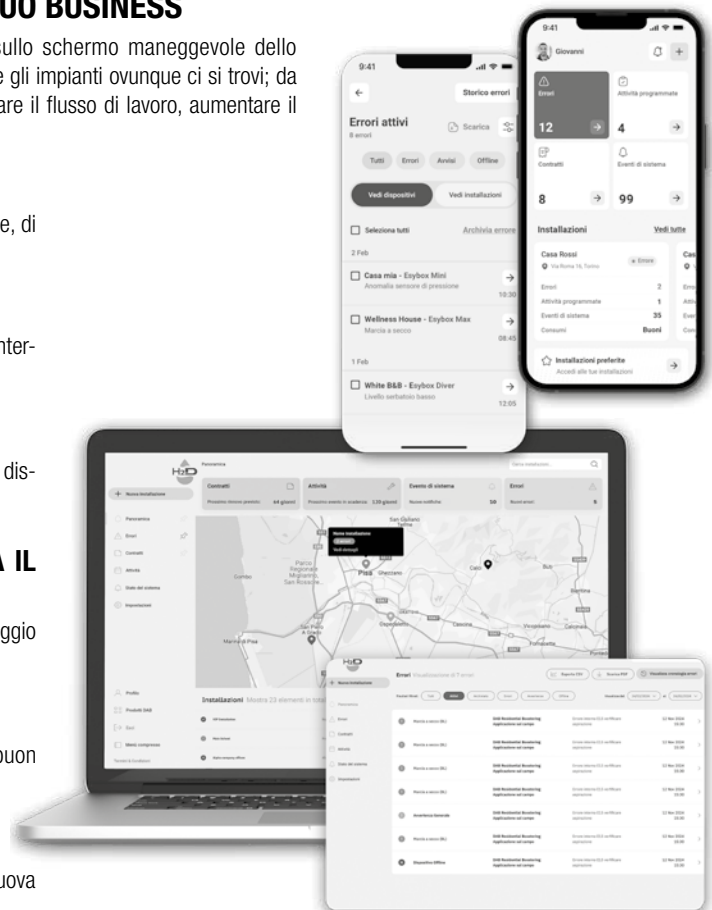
UO BUSINESS

sullo schermo maneggevole dello e gli impianti ovunque ci si trovi; da are il flusso di lavoro, aumentare il

e, di

nter-

dis-

A IL

ggio

buon

uova

9:41

Storico errori

Errori attivi
8 errori

Scarica

Tutti Errori Avvisi Offline

Vedi dispositivi Vedi installazioni

Seleziona tutti Archivia errore

2 Feb

Casa mia - Esybox Mini
Anomalia sensore di pressione
10:30

Wellness House - Esybox Max
Marcia a secco
08:45

1 Feb

White B&B - Esybox Diver
Livello serbatoio basso
12:05

9:41

Giovanni

Errori
12

Attività programmate
4

Contratti
8

Eventi di sistema
99

Installazioni Vedi tutte

Casa Rossi
Via Roma 16, Torino
Errori

| Errori | 2 |
|---|---|
| Attività programmate | 1 |
| Eventi di sistema | 35 |
| Consumi | Buoni |

Installazioni preferite
Accedi alle tue installazioni

H2D

Panoramica

Nuova installazione

Panoramica
Errori
Contratti
Attività
Stato del sistema
Impostazioni

Contratti
Attività
Eventi di sistema
Errori

Profilo
Prodotti DAB
Esci

Installazioni

Pisa

Errori

Nuova installazione

Marcia a secco
Avvertenza Generale
Dispositivo Offline

12 Nov 2024